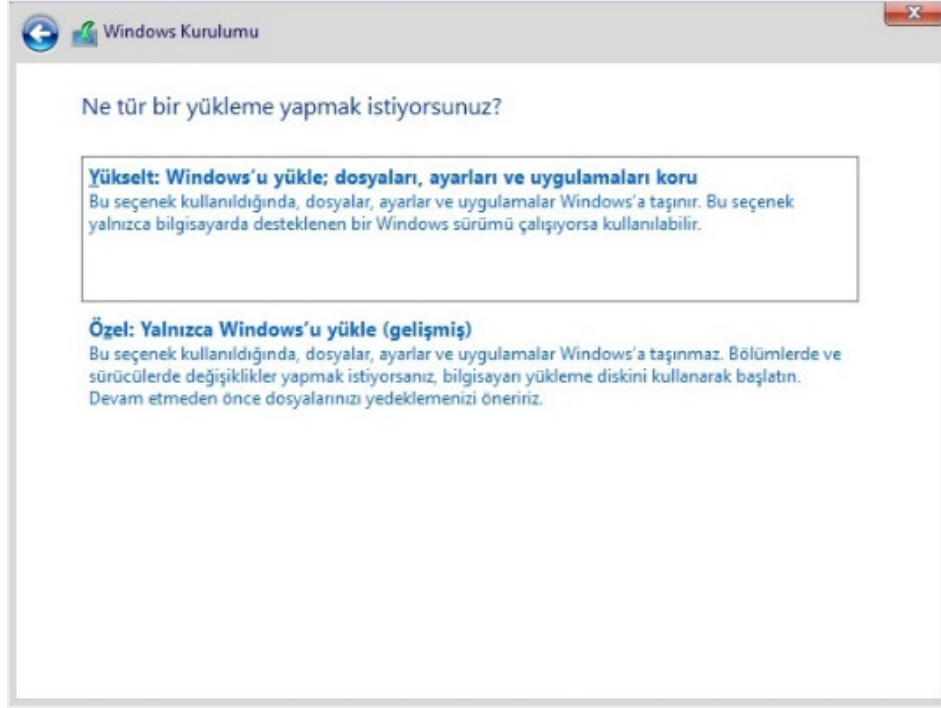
Windows Kurulumu

Ne tür bir yükleme yapmak istiyorsunuz?

Yükselt: Windows'u yükle; dosyaları, ayarları ve uygulamaları koru
Bu seçenek kullanıldığında, dosyalar, ayarlar ve uygulamalar Windows'a taşınır. Bu seçenek yalnızca bilgisayarda desteklenen bir Windows sürümü çalışıyorsa kullanılabilir.

Özel: Yalnızca Windows'u yükle (gelişmiş)
Bu seçenek kullanıldığında, dosyalar, ayarlar ve uygulamalar Windows'a taşınmaz. Bölümlerde ve sürücülerde değişiklikler yapmak istiyorsanız, bilgisayarı yükleme diskini kullanarak başlatın. Devam etmeden önce dosyalarınızı yedeklemenizi öneririz.